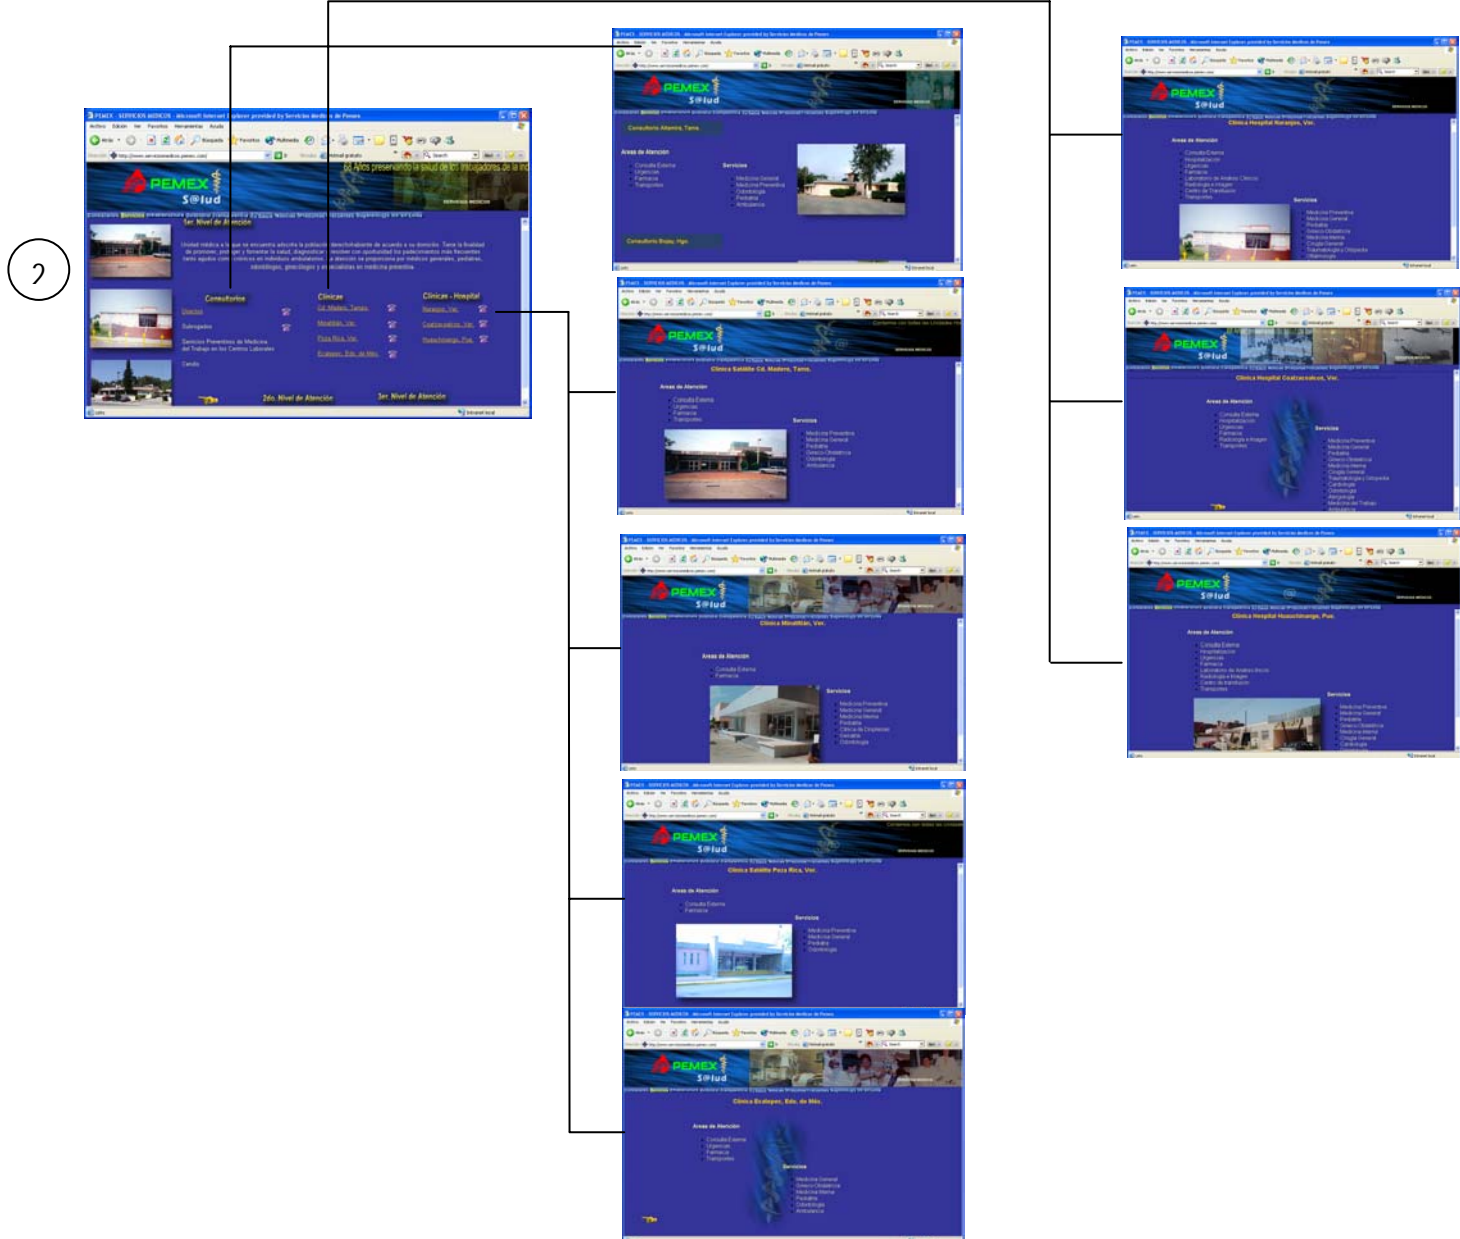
2

PEMEX S@lud

60 Años preservando la salud de los trabajadores de la ind

1er. Nivel de Atención

Consultorios
Clínicas
Clínicas - Hospital

Cd. Madero, Tams.
Minatitlán, Ver.
Poza Rica, Ver.
Ecatepec, Edo. de Méx.

Naranjos, Ver.
Coatzacoalcos, Ver.
Huauchinango, Pue.

2do. Nivel de Atención
3er. Nivel de Atención

Consultorio Altamira, Tams.
Áreas de Atención
Servicios

Clínica Satélite Cd. Madero, Tams.
Áreas de Atención
Servicios

Clínica Minatitlán, Ver.
Áreas de Atención
Servicios

Clínica Satélite Poza Rica, Ver.
Áreas de Atención
Servicios

Clínica Ecatepec, Edo. de Méx.
Áreas de Atención
Servicios

Clínica Hospital Naranjos, Ver.
Áreas de Atención
Servicios

Clínica Hospital Coatzacoalcos, Ver.
Áreas de Atención
Servicios

Clínica Hospital Huauchinango, Pue.
Áreas de Atención
Servicios